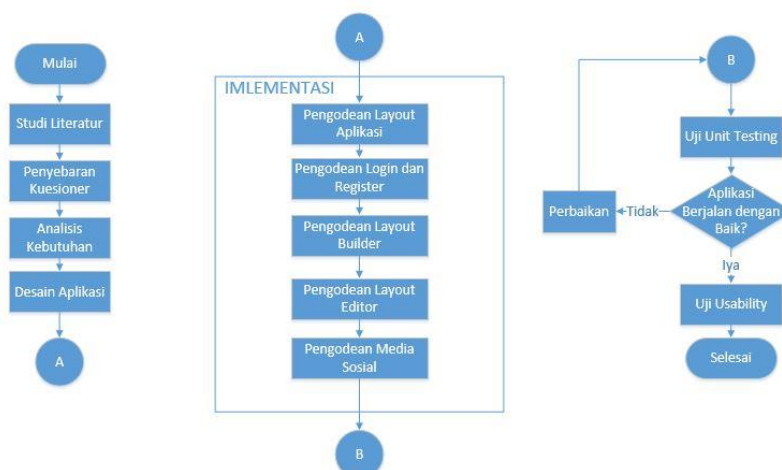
Mulai

Studi Literatur

Penyebaran Kuesioner

Analisis Kebutuhan

Desain Aplikasi

A

A

IMLEMENTASI

Pengodean Layout Aplikasi

Pengodean Login dan Register

Pengodean Layout Builder

Pengodean Layout Editor

Pengodean Media Sosial

B

B

Uji Unit Testing

Aplikasi Berjalan dengan Baik?

Tidak

Perbaikan

Iya

Uji Usability

Selesai